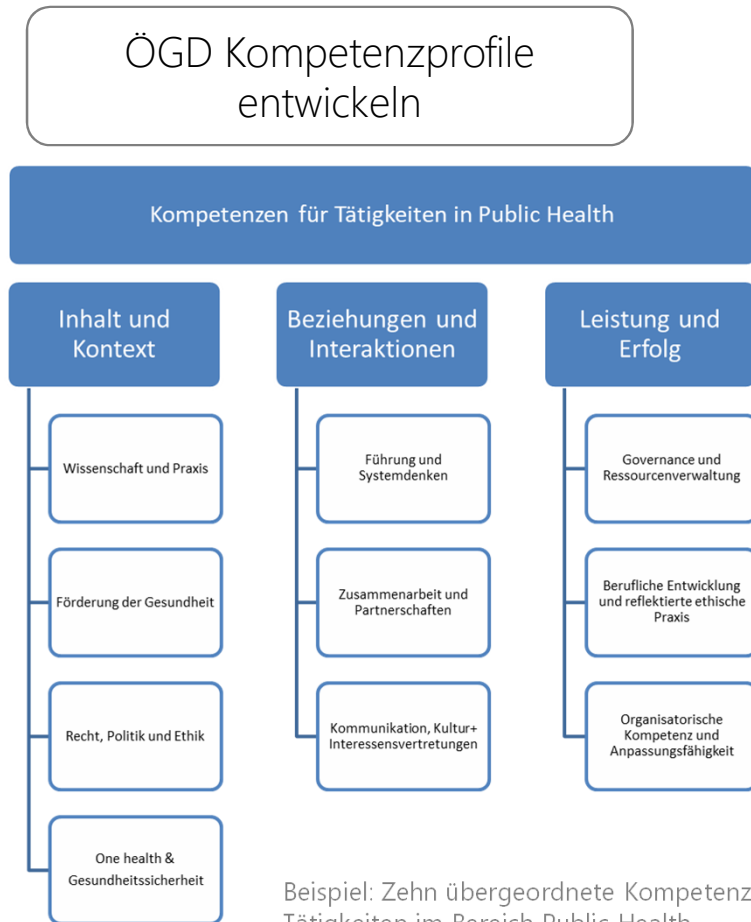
ÖGD Kompetenzprofile entwickeln

Kompetenzen für Tätigkeiten in Public Health

Inhalt und Kontext

Wissenschaft und Praxis

Förderung der Gesundheit

Recht, Politik und Ethik

One health & Gesundheitssicherheit

Beziehungen und Interaktionen

Führung und Systemdenken

Zusammenarbeit und Partnerschaften

Kommunikation, Kultur+ Interessensvertretungen

Leistung und Erfolg

Governance und Ressourcenverwaltung

Berufliche Entwicklung und reflektierte ethische Praxis

Organisatorische Kompetenz und Anpassungsfähigkeit

Beispiel: Zehn übergeordnete Kompetenz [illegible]
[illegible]